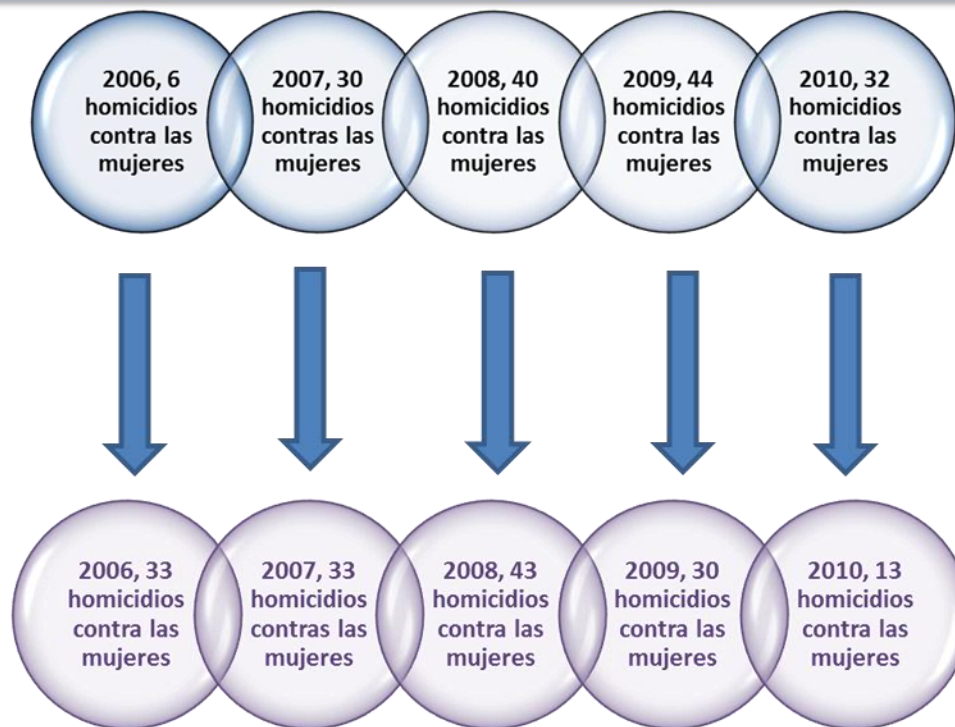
2006, 6 homicidios contra las mujeres

2007, 30 homicidios contras las mujeres

2008, 40 homicidios contra las mujeres

2009, 44 homicidios contra las mujeres

2010, 32 homicidios contra las mujeres

2006, 33 homicidios contra las mujeres

2007, 33 homicidios contras las mujeres

2008, 43 homicidios contra las mujeres

2009, 30 homicidios contra las mujeres

2010, 13 homicidios contra las mujeres